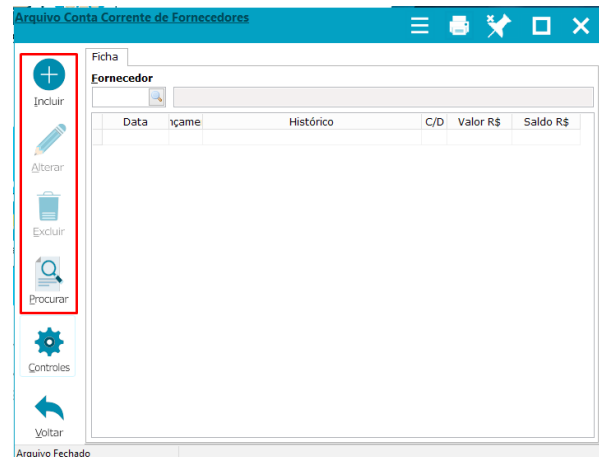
Arquivo Conta Corrente de Fornecedores

Incluir

Alterar

Excluir

Procurar

Controles

Voltar

Ficha

Fornecedor

| Data | nçame | Histórico | C/D | Valor R$ | Saldo R$ |
|---|---|---|---|---|---|
| | | | | | |

Arquivo Fechado